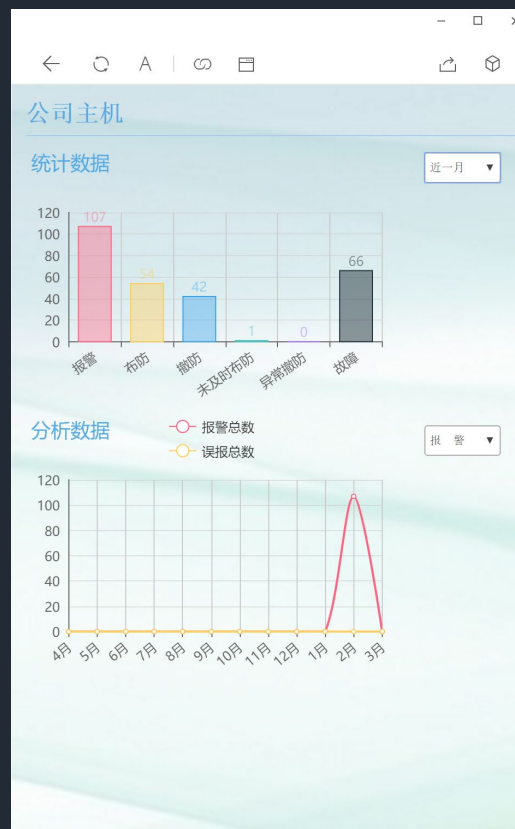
公司主机

统计数据

近一月 ▼

| | 报警 | 布防 | 撤防 | 未及时布防 | 异常撤防 | 故障 |
|---|---|---|---|---|---|---|
| | 107 | 54 | 42 | 1 | 0 | 66 |

120
100
80
60
40
20
0

分析数据

报警总数
误报总数

报 警 ▼

120
100
80
60
40
20
0

4月 5月 6月 7月 8月 9月 10月 11月 12月 1月 2月 3月